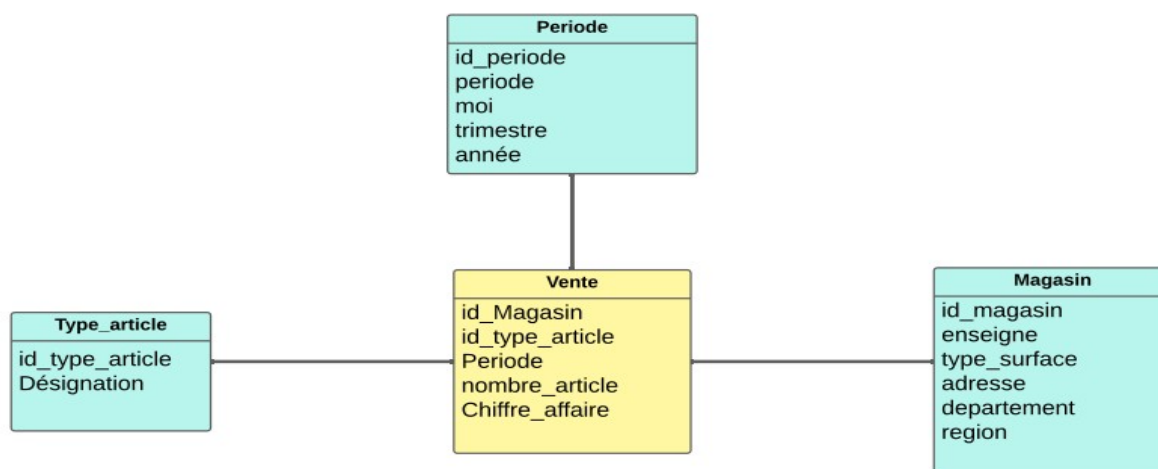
Periode

id_periode
periode
moi
trimestre
année

Type_article

id_type_article
Désignation

Vente

id_Magasin
id_type_article
Periode
nombre_article
Chiffre_affaire

Magasin

id_magasin
enseigne
type_surface
adresse
departement
region